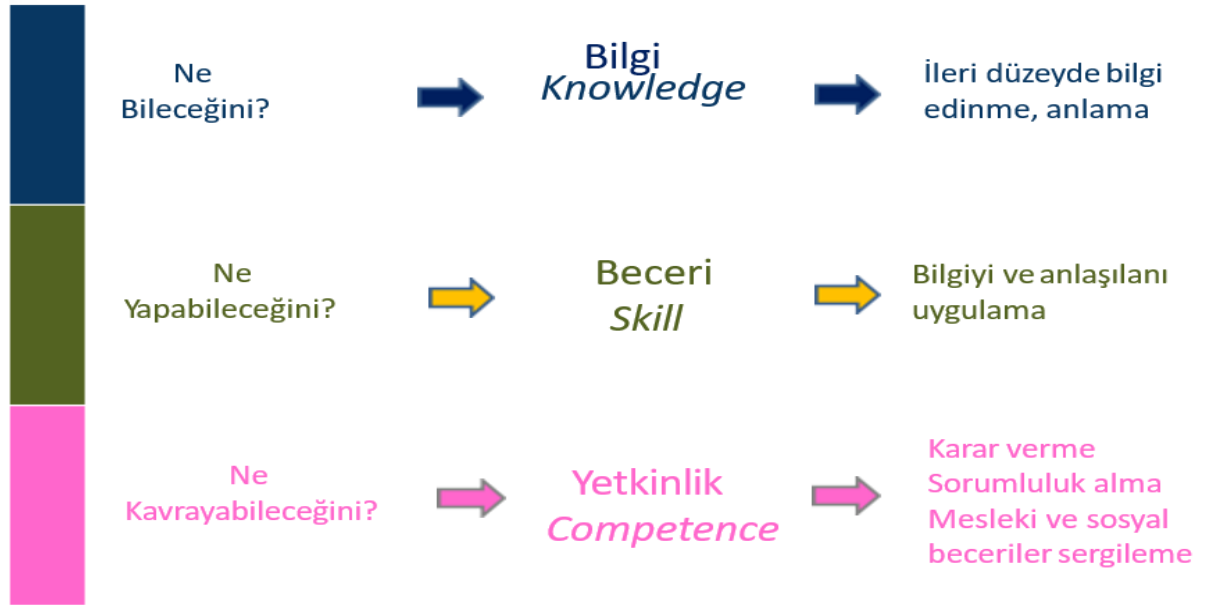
Ne Bileceğini?

Bilgi
Knowledge

İleri düzeyde bilgi edinme, anlama

Ne Yapabileceğini?

Beceri
Skill

Bilgiyi ve anlaşılanı uygulama

Ne Kavrayabileceğini?

Yetkinlik
Competence

Karar verme
Sorumluluk alma
Mesleki ve sosyal beceriler sergileme